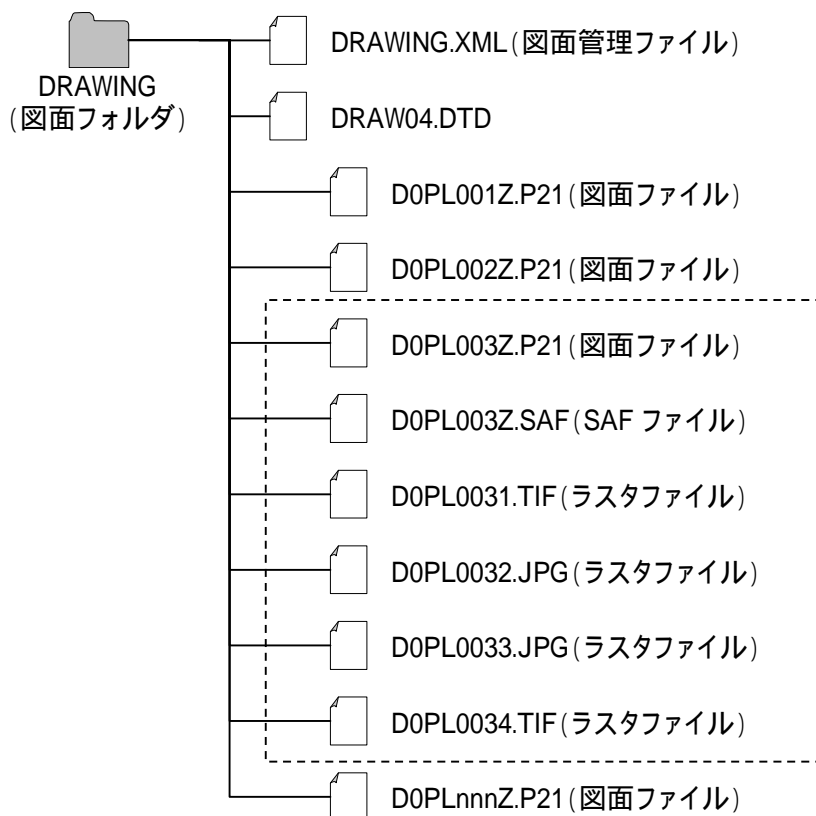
DRAWING
(図面フォルダ)

DRAWING.XML(図面管理ファイル)

DRAW04.DTD

D0PL001Z.P21(図面ファイル)

D0PL002Z.P21(図面ファイル)

D0PL003Z.P21(図面ファイル)

D0PL003Z.SAF(SAF ファイル)

D0PL0031.TIF(ラスタファイル)

D0PL0032.JPG(ラスタファイル)

D0PL0033.JPG(ラスタファイル)

D0PL0034.TIF(ラスタファイル)

D0PLnnnZ.P21(図面ファイル)